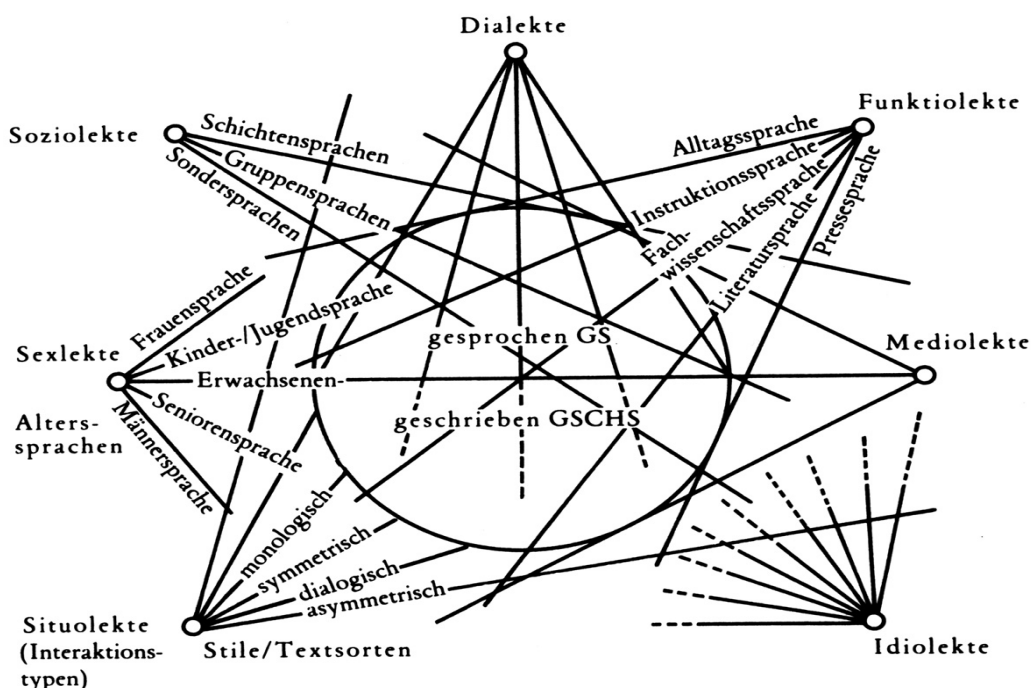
Dialekte

Soziolekte

Schichtensprachen

Gruppensprachen

Sondersprachen

Funktiolekte

Alltagssprache

Instruktionssprache

Wissenschaftssprache

Fachwissenschaftssprache

Literatursprache

Pressesprache

Frauensprache

Kinder-/Jugendsprache

Sexlekte

Erwachsenen-

Seniorensprache

Alterssprachen

Männersprache

gesprochen GS

geschrieben GSCHS

Mediolekte

monologisch

symmetrisch

dialogisch

asymmetrisch

Situolekte (Interaktionstypen)

Stile/Textsorten

Idiolekte